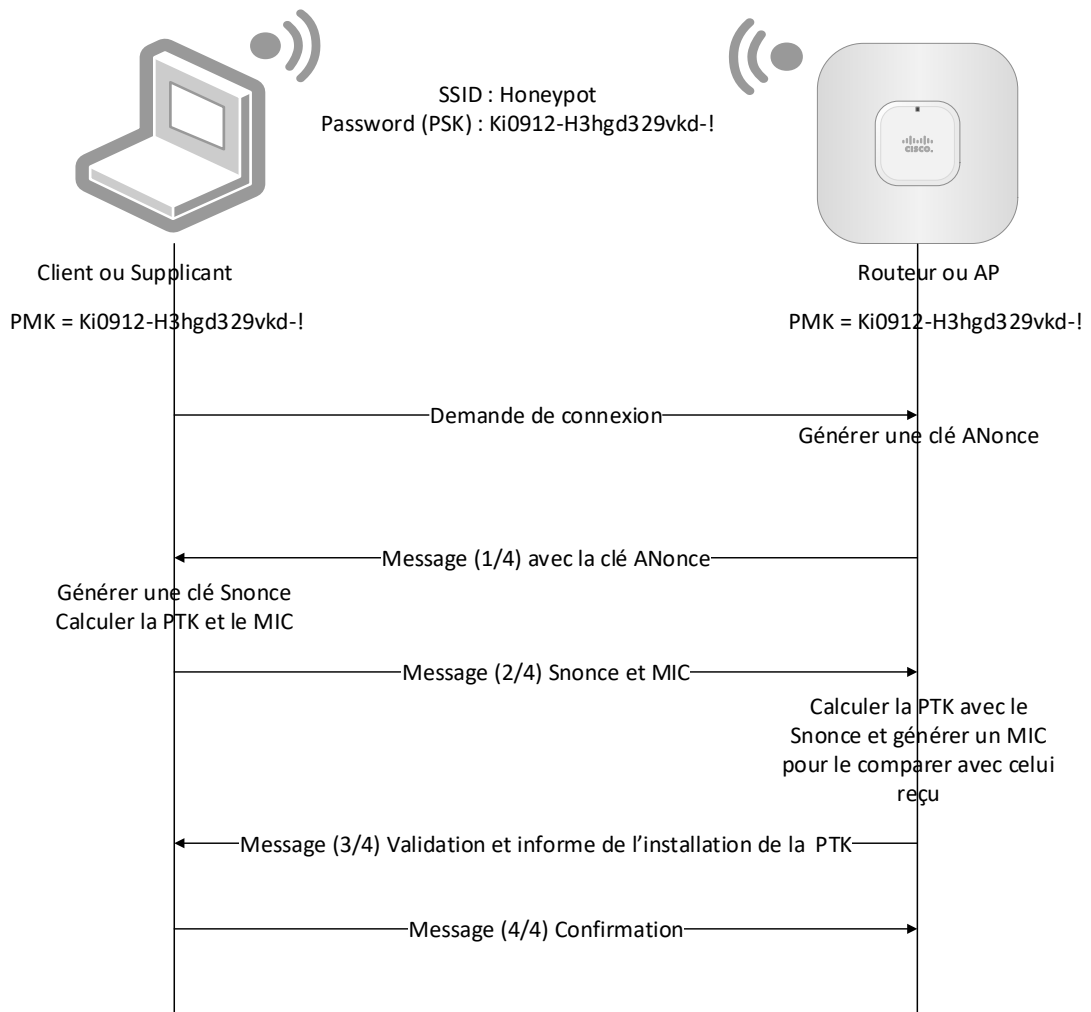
SSID : Honeypot
Password (PSK) : Ki0912-H3hgd329vkd-!

cisco

Client ou Supplicant

PMK = Ki0912-H3hgd329vkd-!

Routeur ou AP

PMK = Ki0912-H3hgd329vkd-!

Demande de connexion

Générer une clé ANonce

Message (1/4) avec la clé ANonce

Générer une clé Snonce
Calculer la PTK et le MIC

Message (2/4) Snonce et MIC

Calculer la PTK avec le Snonce et générer un MIC pour le comparer avec celui reçu

Message (3/4) Validation et informe de l'installation de la PTK

Message (4/4) Confirmation